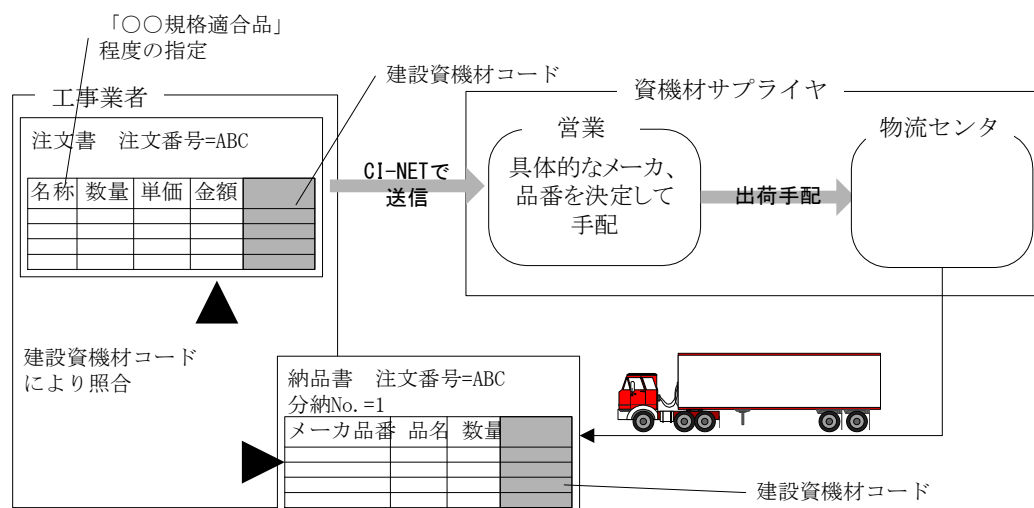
「○○規格適合品」
程度の指定

建設資機材コード

工事業者

注文書　注文番号=ABC

| 名称 | 数量 | 単価 | 金額 | |
|---|---|---|---|---|
| | | | | |
| | | | | |
| | | | | |
| | | | | |

CI-NETで
送信

資機材サプライヤ

営業

具体的なメーカ、品番を決定して手配

出荷手配

物流センタ

建設資機材コード
により照合

納品書　注文番号=ABC
分納No.=1

| メーカ品番 | 品名 | 数量 | |
|---|---|---|---|
| | | | |
| | | | |
| | | | |
| | | | |

建設資機材コード